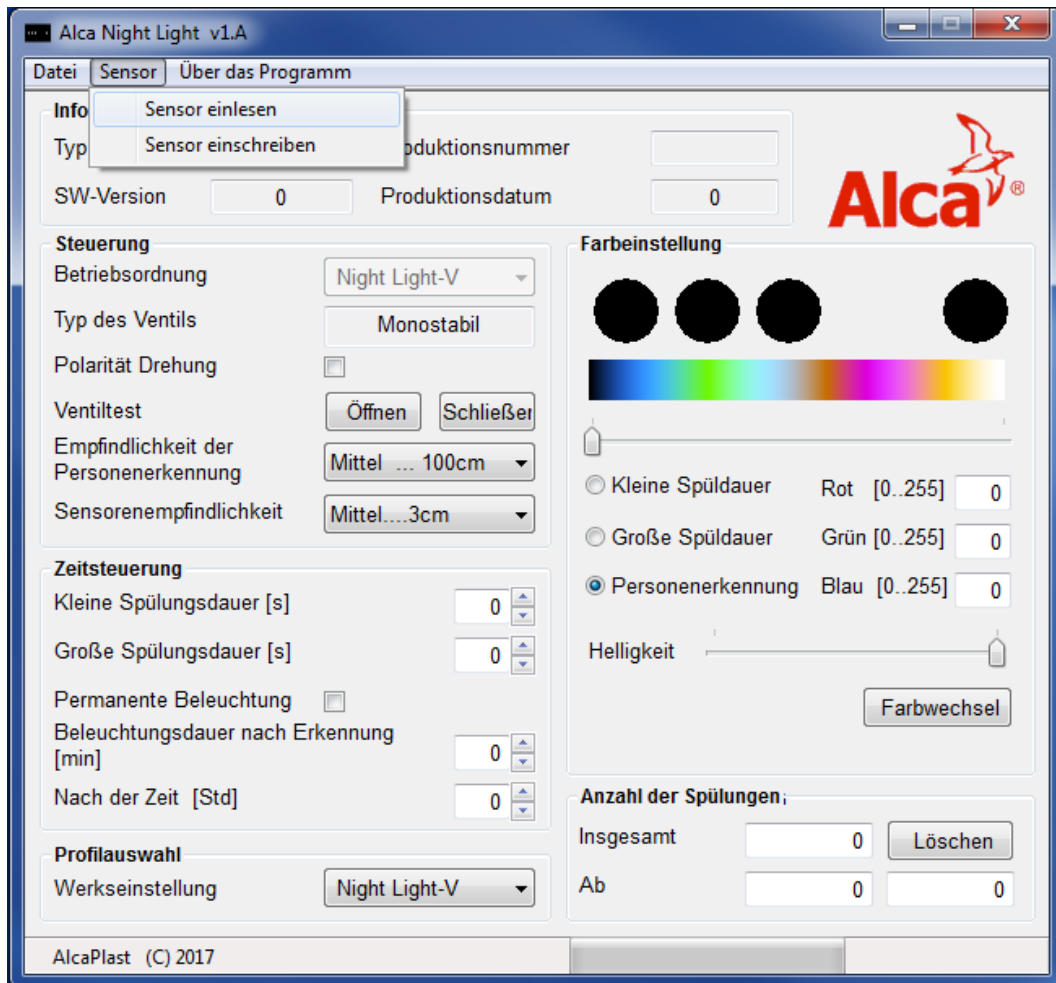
Alca Night Light v1.A

Datei Sensor Über das Programm

Sensor einlesen
Sensor einschreiben

Info
Typ
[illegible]oduktionsnummer
SW-Version 0
Produktionsdatum 0

Alca®

Steuerung
Betriebsordnung Night Light-V
Typ des Ventils Monostabil
Polarität Drehung
Ventiltest Öffnen Schließer
Empfindlichkeit der Personenerkennung Mittel ... 100cm
Sensorenempfindlichkeit Mittel....3cm

Farbeinstellung
Kleine Spüldauer Rot [0..255] 0
Große Spüldauer Grün [0..255] 0
Personenerkennung Blau [0..255] 0
Helligkeit
Farbwechsel

Zeitsteuerung
Kleine Spülungsdauer [s] 0
Große Spülungsdauer [s] 0
Permanente Beleuchtung
Beleuchtungsdauer nach Erkennung [min] 0
Nach der Zeit [Std] 0

Anzahl der Spülungen
Insgesamt 0 Löschen
Ab 0 0

Profilauswahl
Werkseinstellung Night Light-V

AlcaPlast (C) 2017